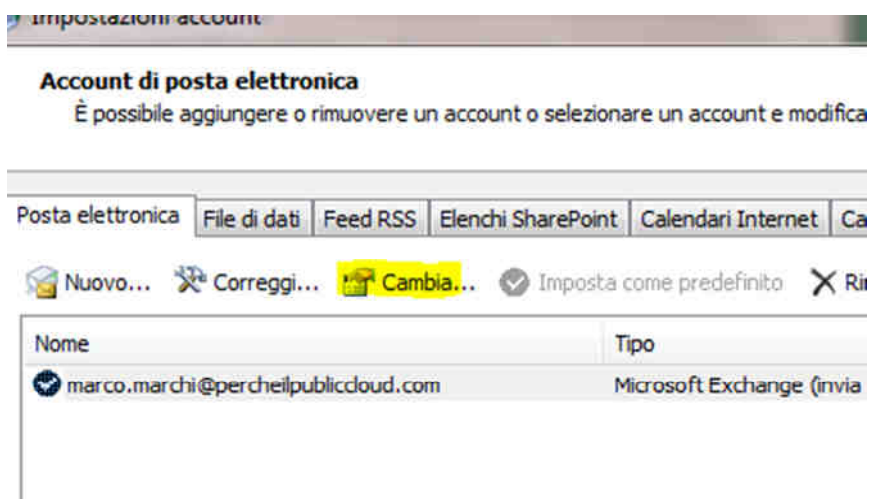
Impostazioni account

Account di posta elettronica
È possibile aggiungere o rimuovere un account o selezionare un account e modifica

Posta elettronica | File di dati | Feed RSS | Elenchi SharePoint | Calendari Internet | Ca

Nuovo... Correggi... Cambia... Imposta come predefinito Ri

| Nome | Tipo |
|---|---|
| marco.marchi@percheilpubliccloud.com | Microsoft Exchange (invia |